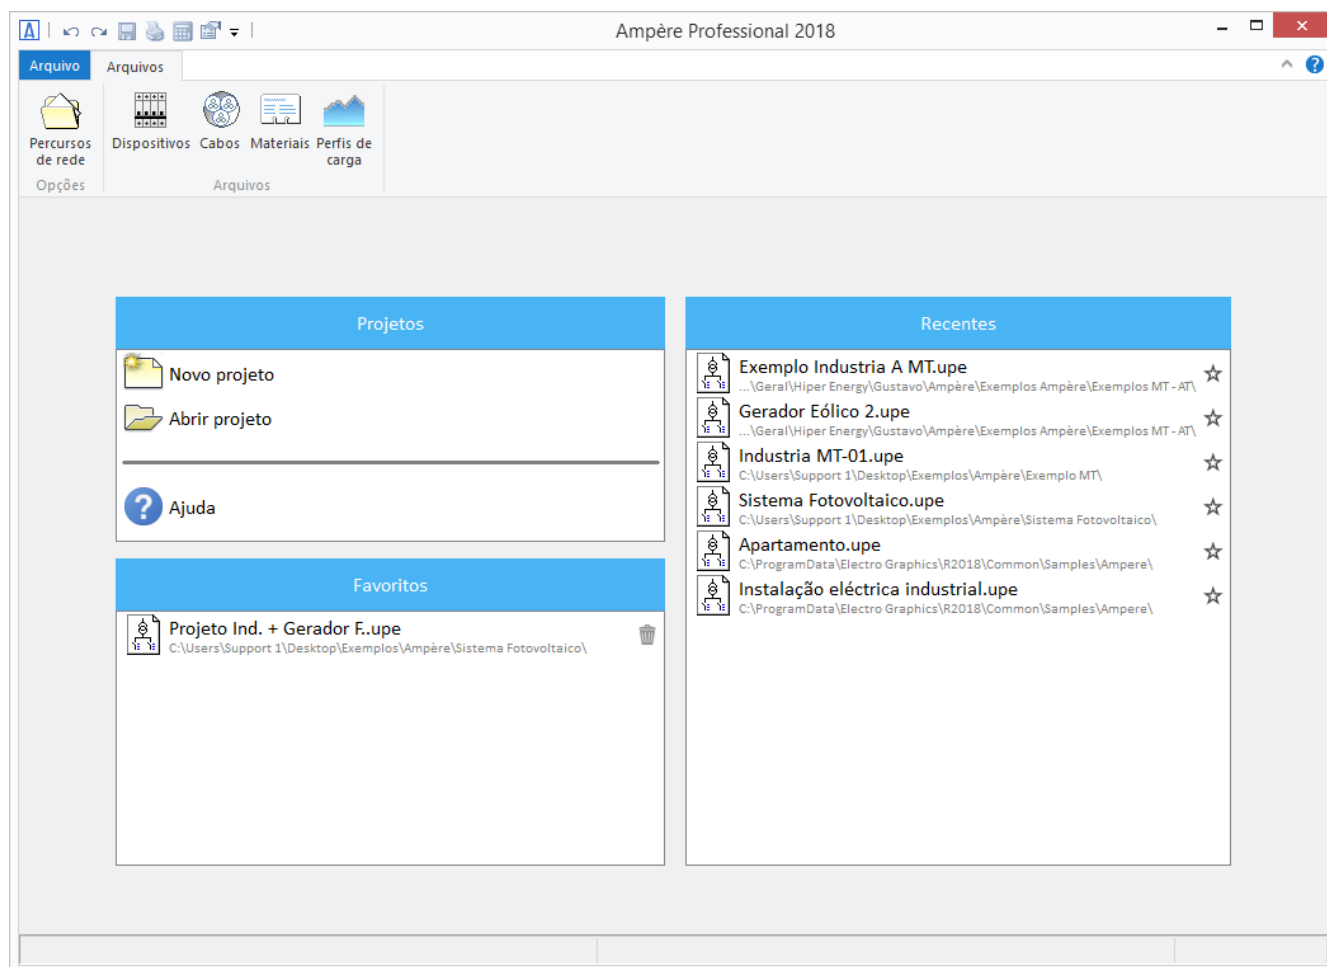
Ampère Professional 2018

Arquivo Arquivos

Percursos de rede
Opções

Dispositivos Cabos Materiais Perfis de carga
Arquivos

Projetos

Novo projeto

Abrir projeto

Ajuda

Favoritos

Projeto Ind. + Gerador F..upe
C:\Users\Support 1\Desktop\Exemplos\Ampère\Sistema Fotovoltaico\

Recentes

Exemplo Industria A MT.upe
...\Geral\Hiper Energy\Gustavo\Ampère\Exemplos Ampère\Exemplos MT - AT\

Gerador Eólico 2.upe
...\Geral\Hiper Energy\Gustavo\Ampère\Exemplos Ampère\Exemplos MT - AT\

Industria MT-01.upe
C:\Users\Support 1\Desktop\Exemplos\Ampère\Exemplo MT\

Sistema Fotovoltaico.upe
C:\Users\Support 1\Desktop\Exemplos\Ampère\Sistema Fotovoltaico\

Apartamento.upe
C:\ProgramData\Electro Graphics\R2018\Common\Samples\Ampere\

Instalação eléctrica industrial.upe
C:\ProgramData\Electro Graphics\R2018\Common\Samples\Ampere\